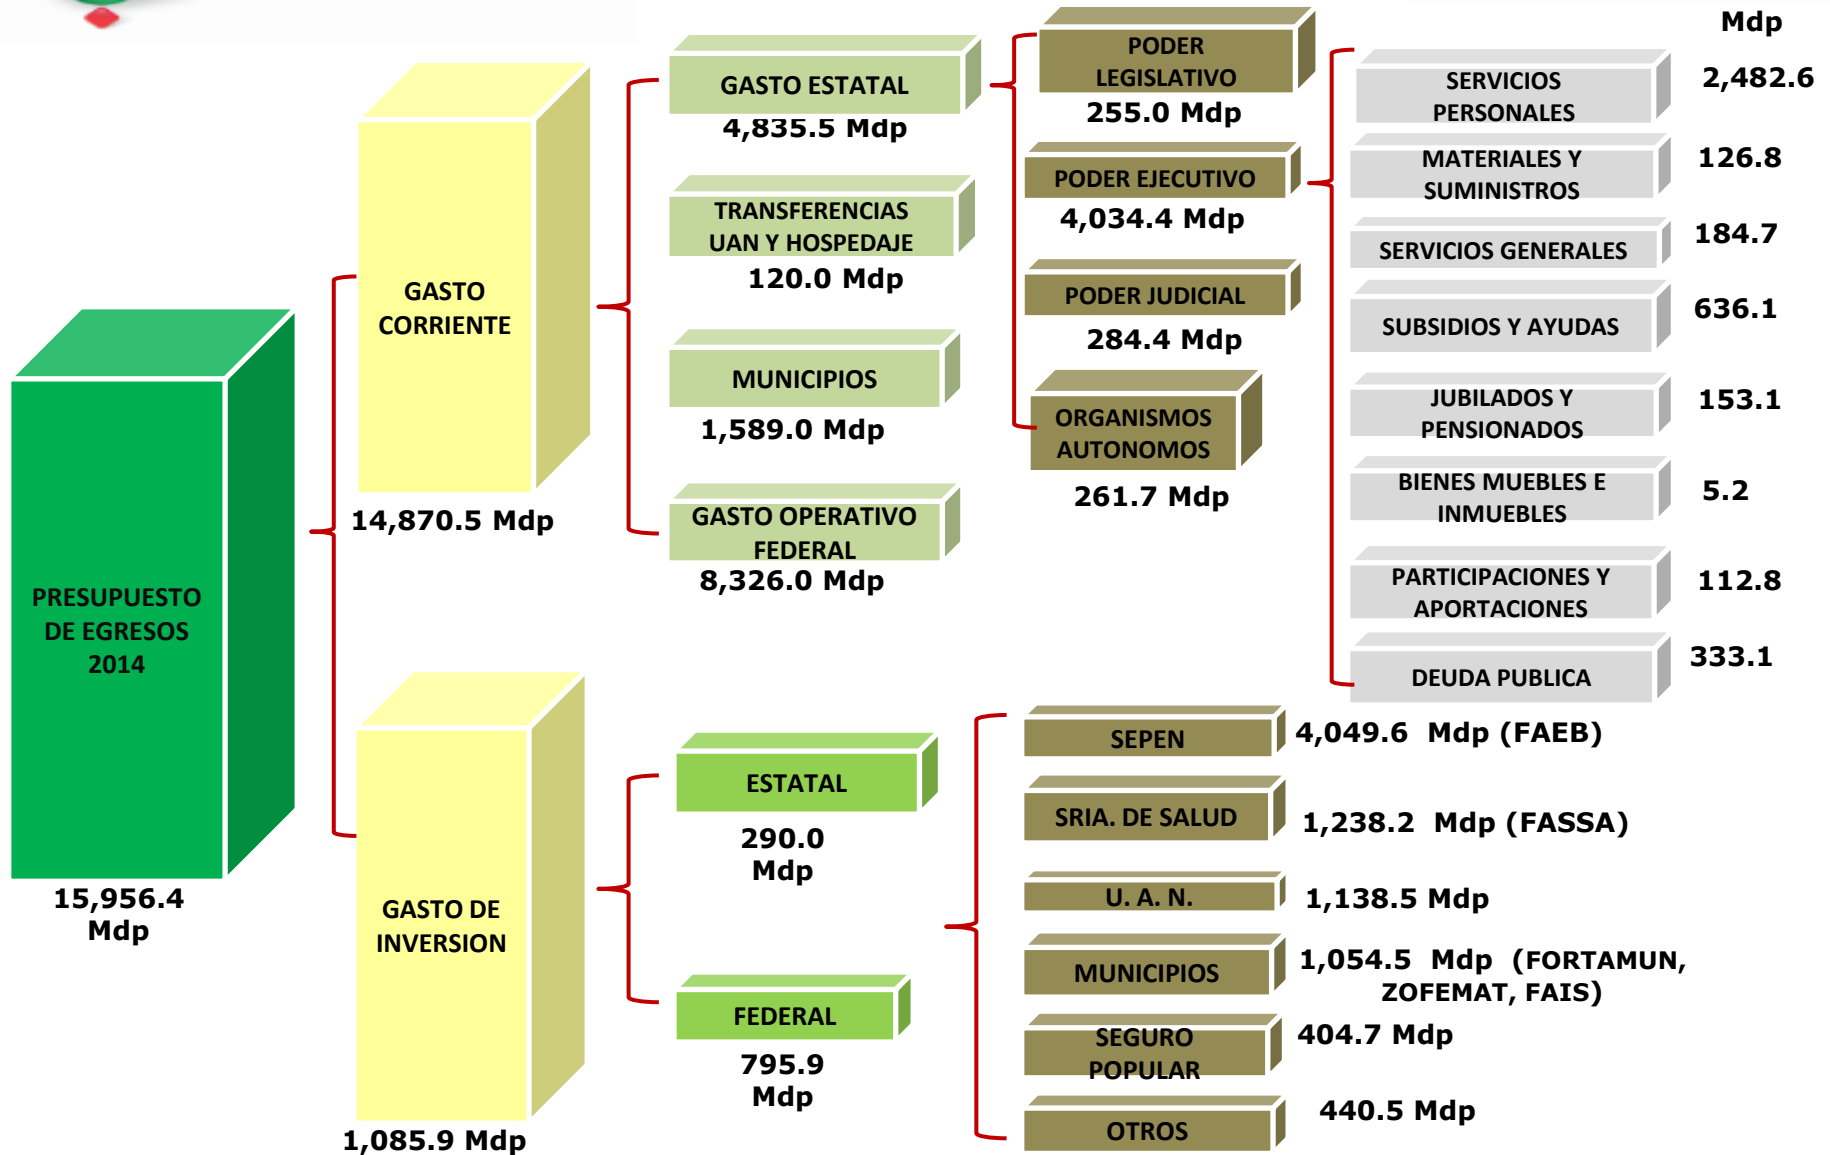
PRESUPUESTO DE EGRESOS 2014

15,956.4 Mdp

GASTO CORRIENTE

14,870.5 Mdp

GASTO DE INVERSION

1,085.9 Mdp

GASTO ESTATAL

4,835.5 Mdp

TRANSFERENCIAS UAN Y HOSPEDAJE

120.0 Mdp

MUNICIPIOS

1,589.0 Mdp

GASTO OPERATIVO FEDERAL

8,326.0 Mdp

PODER LEGISLATIVO

255.0 Mdp

PODER EJECUTIVO

4,034.4 Mdp

PODER JUDICIAL

284.4 Mdp

ORGANISMOS AUTONOMOS

261.7 Mdp

Mdp

| | |
|---|---|
| SERVICIOS PERSONALES | 2,482.6 |
| MATERIALES Y SUMINISTROS | 126.8 |
| SERVICIOS GENERALES | 184.7 |
| SUBSIDIOS Y AYUDAS | 636.1 |
| JUBILADOS Y PENSIONADOS | 153.1 |
| BIENES MUEBLES E INMUEBLES | 5.2 |
| PARTICIPACIONES Y APORTACIONES | 112.8 |
| DEUDA PUBLICA | 333.1 |

ESTATAL

290.0 Mdp

FEDERAL

795.9 Mdp

SEPEN 4,049.6 Mdp (FAEB)

SRIA. DE SALUD 1,238.2 Mdp (FASSA)

U. A. N. 1,138.5 Mdp

MUNICIPIOS 1,054.5 Mdp (FORTAMUN, ZOFEMAT, FAIS)

SEGURO POPULAR 404.7 Mdp

OTROS 440.5 Mdp